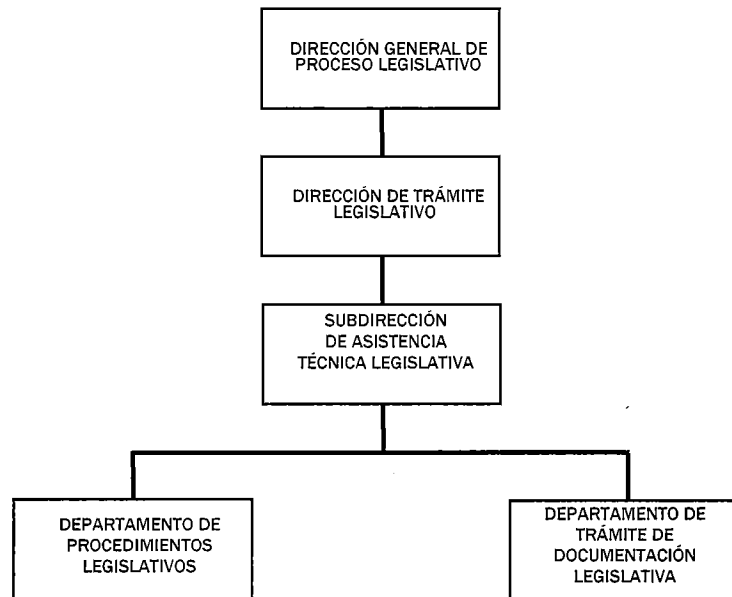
DIRECCIÓN GENERAL DE PROCESO LEGISLATIVO

DIRECCIÓN DE TRÁMITE LEGISLATIVO

SUBDIRECCIÓN DE ASISTENCIA TÉCNICA LEGISLATIVA

DEPARTAMENTO DE PROCEDIMIENTOS LEGISLATIVOS

DEPARTAMENTO DE TRÁMITE DE DOCUMENTACIÓN LEGISLATIVA